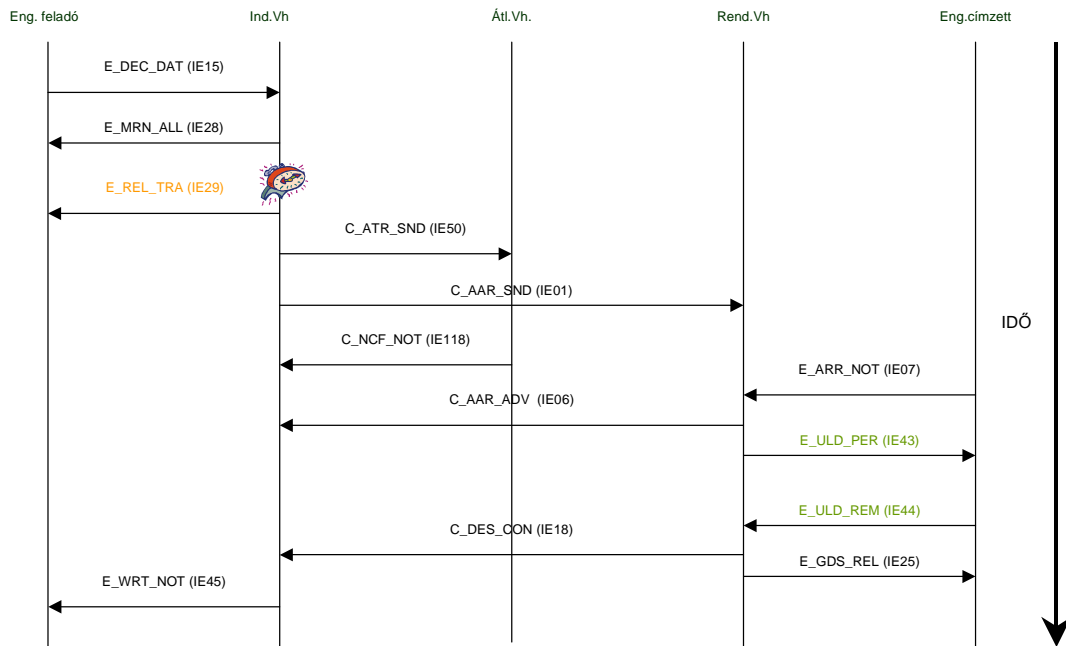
Eng. feladó

Ind.Vh

Átl.Vh.

Rend.Vh

Eng.címzett

E_DEC_DAT (IE15)

E_MRN_ALL (IE28)

E_REL_TRA (IE29)

C_ATR_SND (IE50)

C_AAR_SND (IE01)

IDŐ

C_NCF_NOT (IE118)

E_ARR_NOT (IE07)

C_AAR_ADV (IE06)

E_ULD_PER (IE43)

E_ULD_REM (IE44)

C_DES_CON (IE18)

E_GDS_REL (IE25)

E_WRT_NOT (IE45)